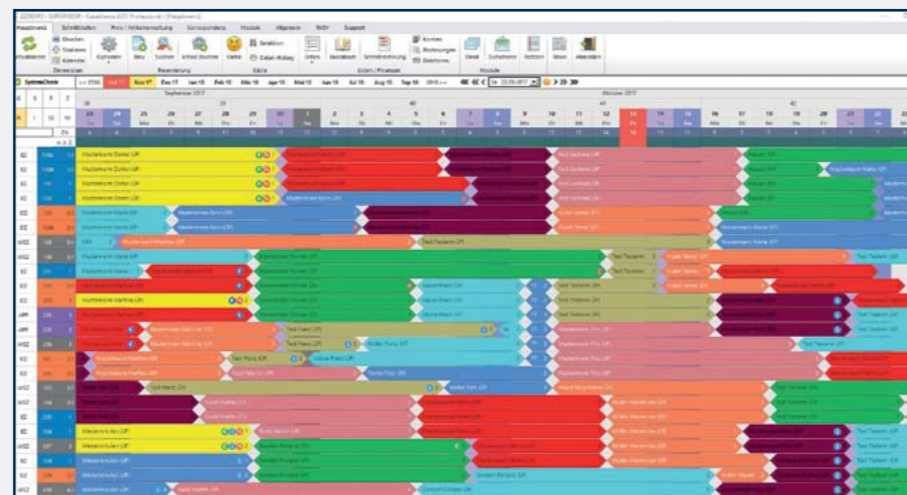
Hauptmenü | Schnittstellen | Preis-/Artikelverwaltung | Korrespondenz | Module | Allgemein | TASY | Support

Zimmerplan | Belegplan | Sonstiges | Kalender | Check-In | Neu | Suchen | Arrival Journal | Kasse | Gäste | Rechnung | Daten/Finanzen | Module | Abmelden

SystemCheck

Sep 17 | Okt 17 | Nov 17 | Dez 17 | Jan 18 | Feb 18 | Mär 18 | Apr 18 | Mai 18 | Jun 18 | Jul 18 | Aug 18 | Sep 18

September 2017 | Oktober 2017

25 | 26 | 27 | 28 | 29 | 30 | 1 | 2 | 3 | 4 | 5 | 6 | 7 | 8 | 9 | 10 | 11 | 12 | 13 | 14 | 15 | 16 | 17 | 18 | 19 | 20 | 21 | 22

Mustermann Dieter (2P)
Mustermann Dieter (2P)
Mustermann Dieter (2P)
Mustermann Maria (2P)
Mustermann Maria (2P)
Mustermann Martina (2P)
Mustermann Martina (2P)
Mustermann Marina (2P)
Mustermann Anna (2P)
Mustermann Max (2P)
Mustermann Marlies (2P)
Test Tester (2P)
Test Peter (2P)
Müller Hans (2P)
Test Person (2P)
Mustermann Jan (2P)
Mustermann Jan (2P)